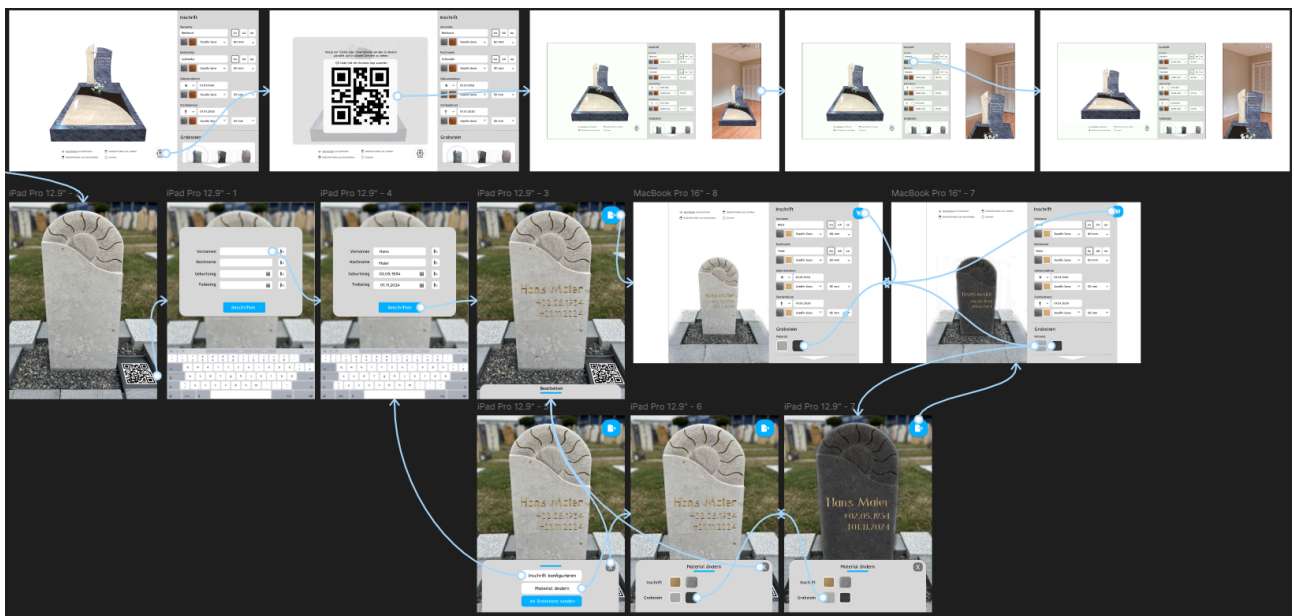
Inschrift

Grabstein

iPad Pro 12.9" - 1

iPad Pro 12.9" - 4

iPad Pro 12.9" - 3

MacBook Pro 16" - 8

MacBook Pro 16" - 7

Vorname
Nachname
Geburtstag
Todestag
Beschriften

Vorname Hans
Nachname Maier
Geburtstag 02.05.1954
Todestag 01.11.2024
Beschriften

Hans Maier
*02.05.1954
†01.11.2024

Bearbeiten

iPad Pro 12.9" - 5

iPad Pro 12.9" - 6

iPad Pro 12.9" - 7

Inschrift konfigurieren
Material ändern
An Grabstein senden

Material ändern
Inschrift
Grabstein

Hans Maier
*02.05.1954
†01.11.2024

Material ändern
Inschrift
Grabstein